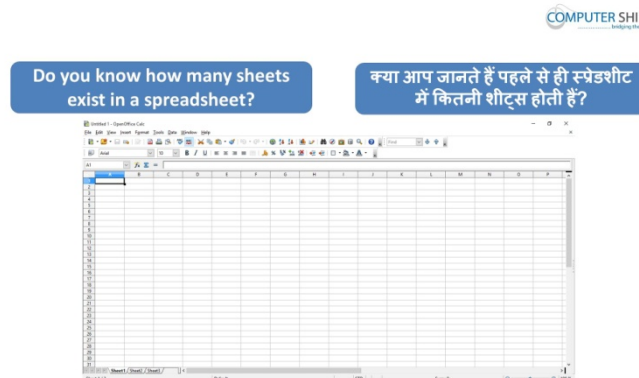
COMPUTER SHI
bridging the

Do you know how many sheets exist in a spreadsheet?

क्या आप जानते हैं पहले से ही स्प्रेडशीट में कितनी शीट्स होती हैं?

Untitled 1 - OpenOffice Calc

File Edit View Insert Format Tools Data Window Help

Arial 10

A1

| | A | B | C | D | E | F | G | H | I | J | K | L | M | N | O | P |
|---|---|---|---|---|---|---|---|---|---|---|---|---|---|---|---|---|
| 1 | | | | | | | | | | | | | | | | |
| 2 | | | | | | | | | | | | | | | | |
| 3 | | | | | | | | | | | | | | | | |
| 4 | | | | | | | | | | | | | | | | |
| 5 | | | | | | | | | | | | | | | | |
| 6 | | | | | | | | | | | | | | | | |
| 7 | | | | | | | | | | | | | | | | |
| 8 | | | | | | | | | | | | | | | | |
| 9 | | | | | | | | | | | | | | | | |
| 10 | | | | | | | | | | | | | | | | |
| 11 | | | | | | | | | | | | | | | | |
| 12 | | | | | | | | | | | | | | | | |
| 13 | | | | | | | | | | | | | | | | |
| 14 | | | | | | | | | | | | | | | | |
| 15 | | | | | | | | | | | | | | | | |
| 16 | | | | | | | | | | | | | | | | |
| 17 | | | | | | | | | | | | | | | | |
| 18 | | | | | | | | | | | | | | | | |
| 19 | | | | | | | | | | | | | | | | |
| 20 | | | | | | | | | | | | | | | | |
| 21 | | | | | | | | | | | | | | | | |
| 22 | | | | | | | | | | | | | | | | |
| 23 | | | | | | | | | | | | | | | | |
| 24 | | | | | | | | | | | | | | | | |
| 25 | | | | | | | | | | | | | | | | |
| 26 | | | | | | | | | | | | | | | | |
| 27 | | | | | | | | | | | | | | | | |
| 28 | | | | | | | | | | | | | | | | |
| 29 | | | | | | | | | | | | | | | | |
| 30 | | | | | | | | | | | | | | | | |
| 31 | | | | | | | | | | | | | | | | |

Sheet1 Sheet2 Sheet3